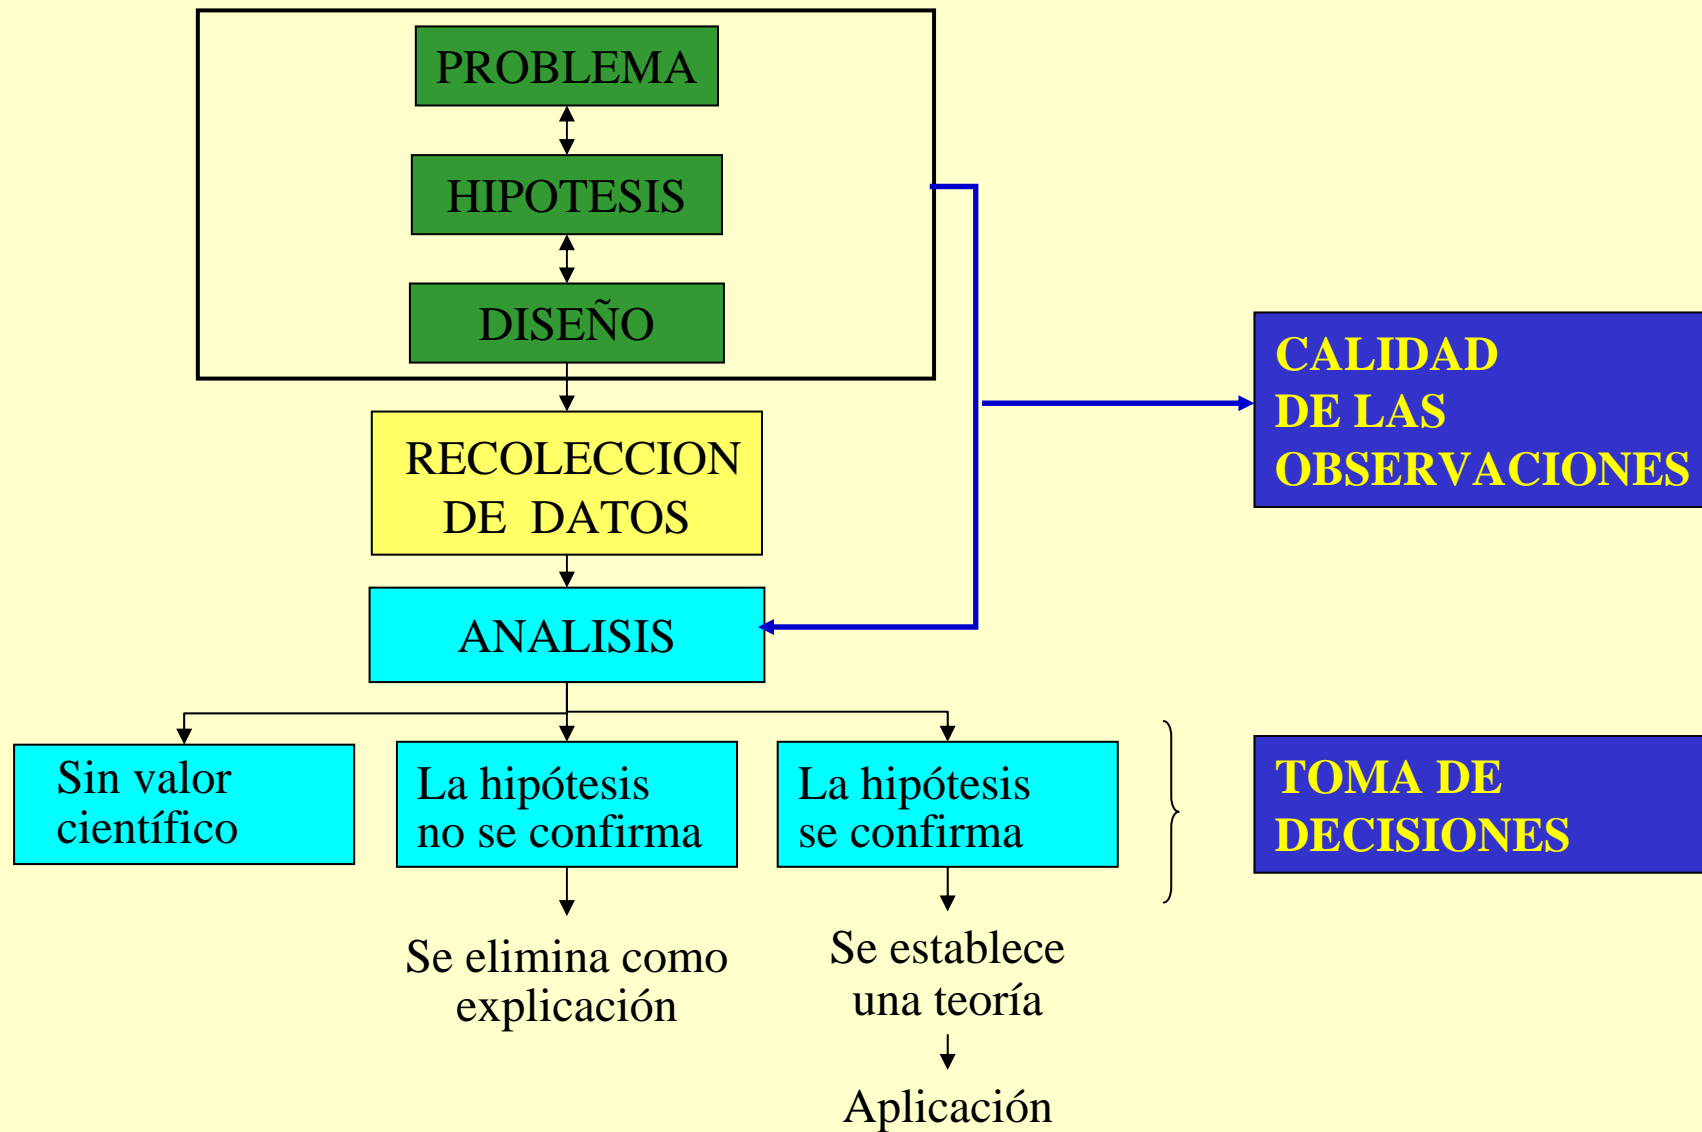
PROBLEMA

HIPOTESIS

DISEÑO

RECOLECCION DE DATOS

ANALISIS

CALIDAD DE LAS OBSERVACIONES

Sin valor científico

La hipótesis no se confirma

La hipótesis se confirma

TOMA DE DECISIONES

Se elimina como explicación

Se establece una teoría

Aplicación